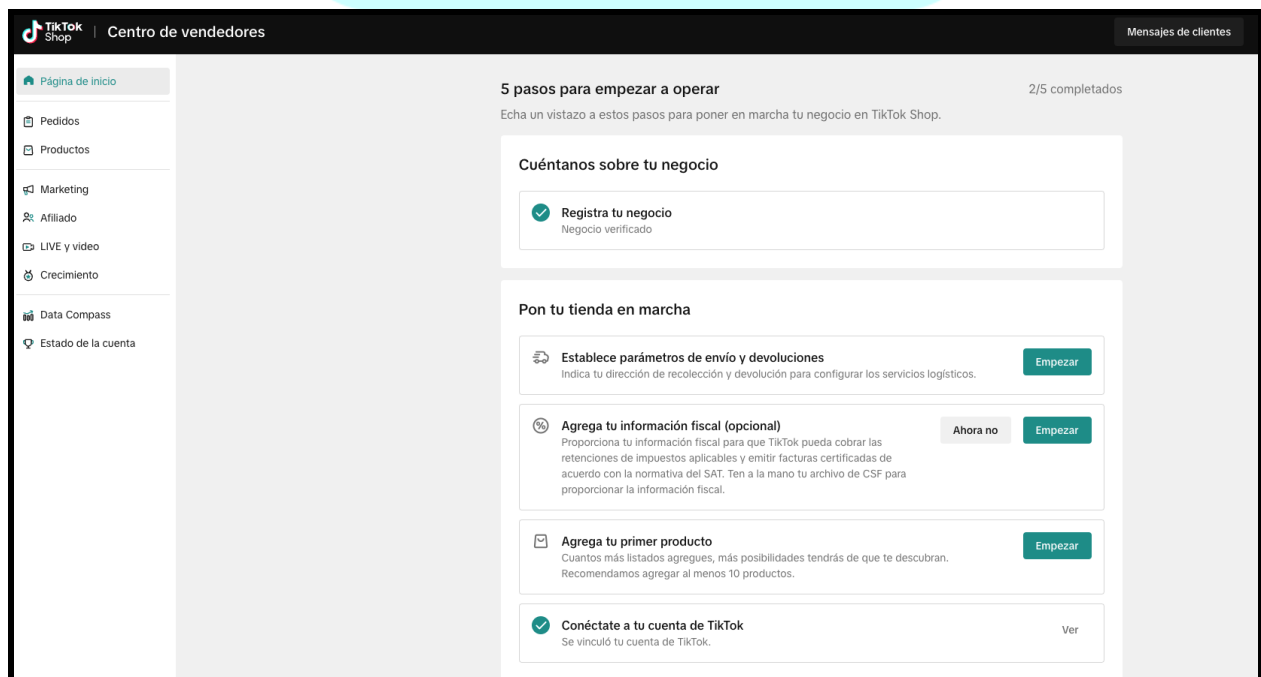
TikTok Shop | Centro de vendedores

Mensajes de clientes

Página de inicio
Pedidos
Productos
Marketing
Afiliado
LIVE y video
Crecimiento
Data Compass
Estado de la cuenta

5 pasos para empezar a operar
2/5 completados
Echa un vistazo a estos pasos para poner en marcha tu negocio en TikTok Shop.

Cuéntanos sobre tu negocio

Registra tu negocio
Negocio verificado

Pon tu tienda en marcha

Establece parámetros de envío y devoluciones
Indica tu dirección de recolección y devolución para configurar los servicios logísticos.
Empezar

Agrega tu información fiscal (opcional)
Proporciona tu información fiscal para que TikTok pueda cobrar las retenciones de impuestos aplicables y emitir facturas certificadas de acuerdo con la normativa del SAT. Ten a la mano tu archivo de CSF para proporcionar la información fiscal.
Ahora no
Empezar

Agrega tu primer producto
Cuantos más listados agregues, más posibilidades tendrás de que te descubran. Recomendamos agregar al menos 10 productos.
Empezar

Conéctate a tu cuenta de TikTok
Se vinculó tu cuenta de TikTok.
Ver